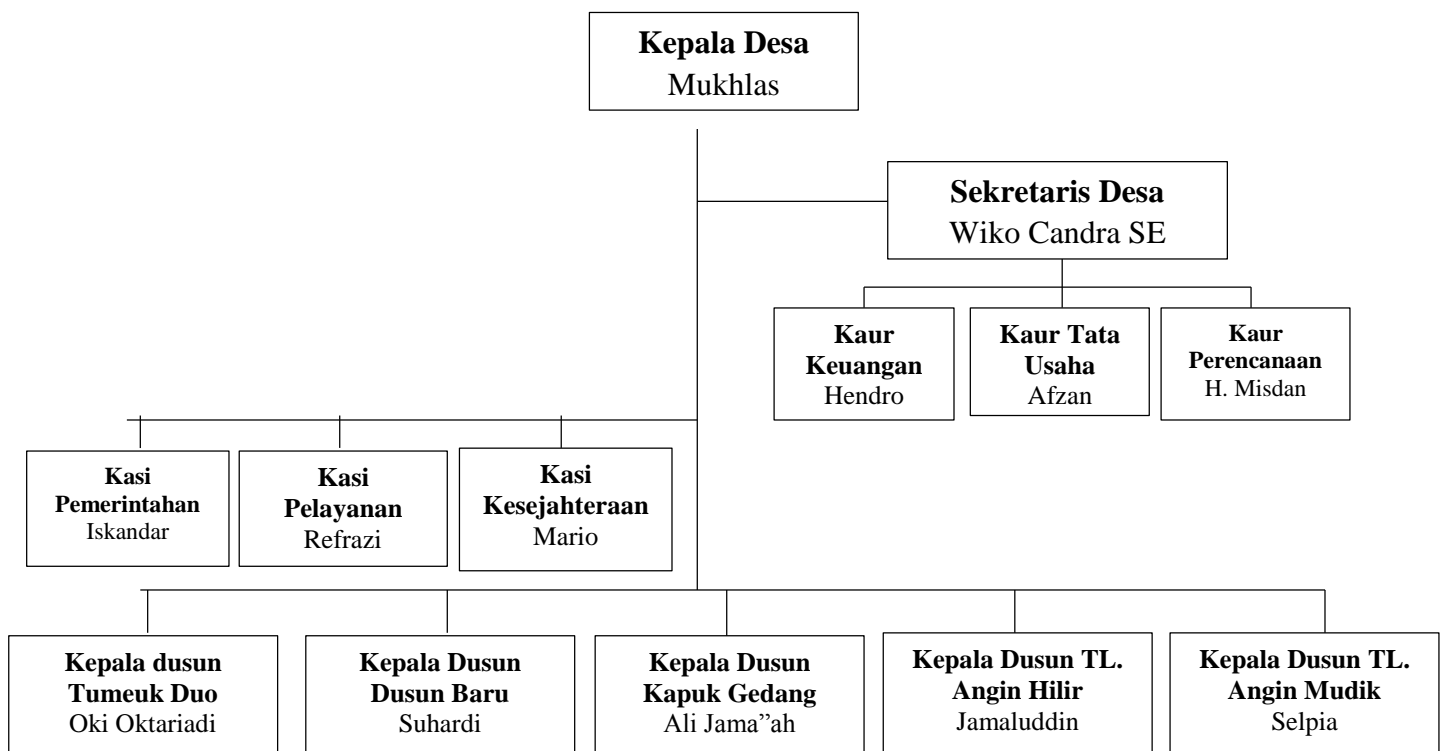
Kepala Desa
Mukhlas

Sekretaris Desa
Wiko Candra SE

Kaur Keuangan
Hendro

Kaur Tata Usaha
Afzan

Kaur Perencanaan
H. Misdan

Kasi Pemerintahan
Iskandar

Kasi Pelayanan
Refrazi

Kasi Kesejahteraan
Mario

Kepala dusun Tumeuk Duo
Oki Oktariadi

Kepala Dusun Dusun Baru
Suhardi

Kepala Dusun Kapuk Gedang
Ali Jama"ah

Kepala Dusun TL. Angin Hilir
Jamaluddin

Kepala Dusun TL. Angin Mudik
Selpia